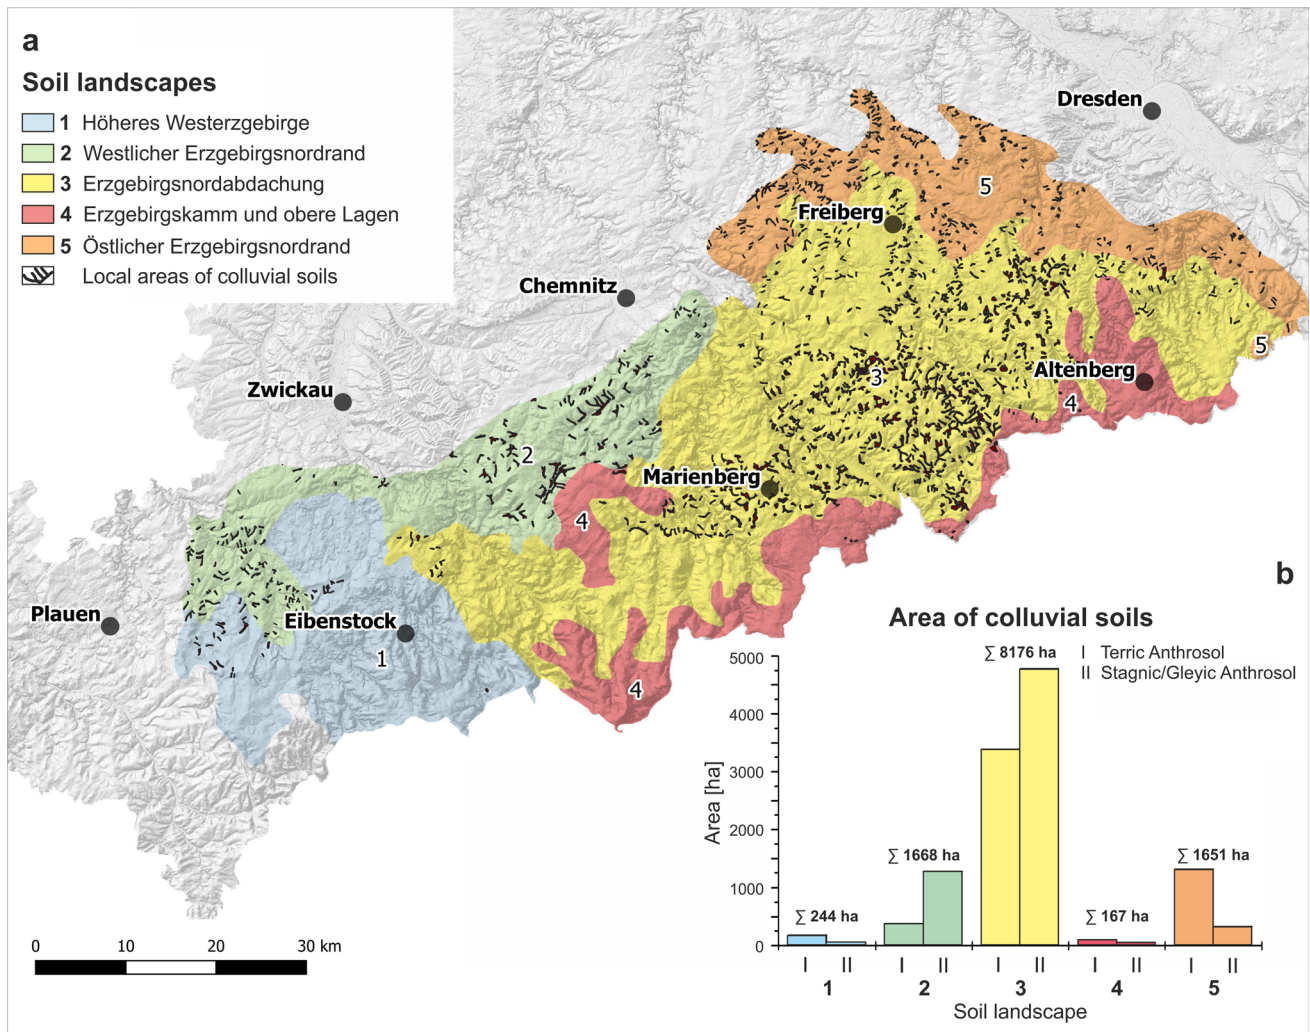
a

Soil landscapes

1 Höheres Westerzgebirge
2 Westlicher Erzgebirgsnordrand
3 Erzgebirgsnordabdachung
4 Erzgebirgskamm und obere Lagen
5 Östlicher Erzgebirgsnordrand
Local areas of colluvial soils

Dresden
5
Freiberg
Chemnitz
5
3
Altenberg
4
Zwickau
2
Marienberg
4
Plauen
Eibenstock
1
4

0 10 20 30 km

b

Area of colluvial soils

I Terric Anthrosol
II Stagnic/Gleyic Anthrosol

$\sum$ 8176 ha
$\sum$ 244 ha
$\sum$ 1668 ha
$\sum$ 167 ha
$\sum$ 1651 ha

Area [ha]
5000
4000
3000
2000
1000
0

I II I II I II I II I II
1 2 3 4 5
Soil landscape